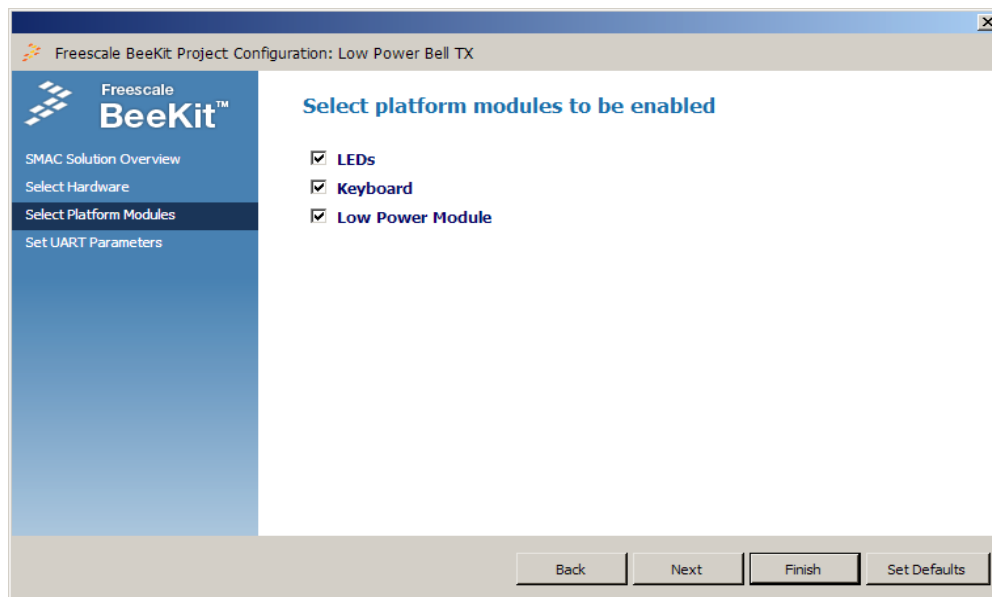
Freescale BeeKit Project Configuration: Low Power Bell TX

Freescale BeeKit™

SMAC Solution Overview
Select Hardware
Select Platform Modules
Set UART Parameters

Select platform modules to be enabled

☑ LEDs
☑ Keyboard
☑ Low Power Module

Back
Next
Finish
Set Defaults